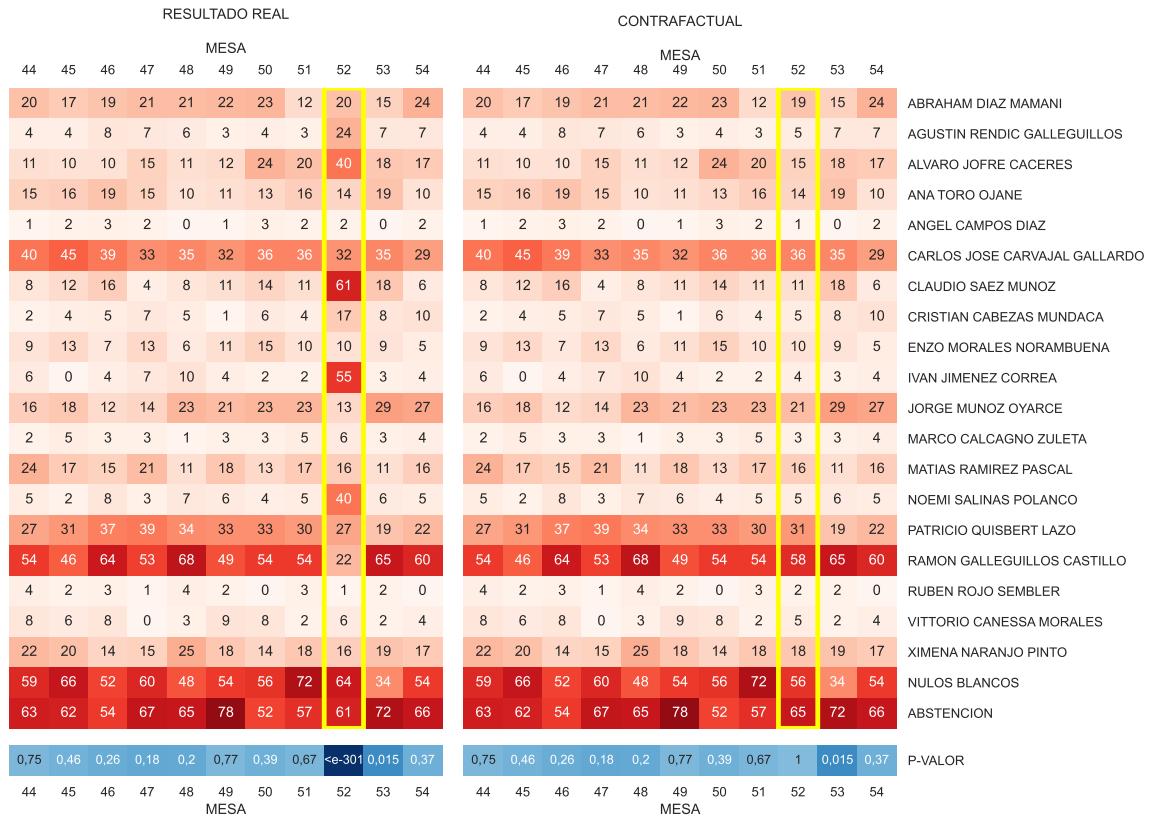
RESULTADO REAL

MESA

| 44 | 45 | 46 | 47 | 48 | 49 | 50 | 51 | 52 | 53 | 54 |
|---|---|---|---|---|---|---|---|---|---|---|
| 20 | 17 | 19 | 21 | 21 | 22 | 23 | 12 | 20 | 15 | 24 |
| 4 | 4 | 8 | 7 | 6 | 3 | 4 | 3 | 24 | 7 | 7 |
| 11 | 10 | 10 | 15 | 11 | 12 | 24 | 20 | 40 | 18 | 17 |
| 15 | 16 | 19 | 15 | 10 | 11 | 13 | 16 | 14 | 19 | 10 |
| 1 | 2 | 3 | 2 | 0 | 1 | 3 | 2 | 2 | 0 | 2 |
| 40 | 45 | 39 | 33 | 35 | 32 | 36 | 36 | 32 | 35 | 29 |
| 8 | 12 | 16 | 4 | 8 | 11 | 14 | 11 | 61 | 18 | 6 |
| 2 | 4 | 5 | 7 | 5 | 1 | 6 | 4 | 17 | 8 | 10 |
| 9 | 13 | 7 | 13 | 6 | 11 | 15 | 10 | 10 | 9 | 5 |
| 6 | 0 | 4 | 7 | 10 | 4 | 2 | 2 | 55 | 3 | 4 |
| 16 | 18 | 12 | 14 | 23 | 21 | 23 | 23 | 13 | 29 | 27 |
| 2 | 5 | 3 | 3 | 1 | 3 | 3 | 5 | 6 | 3 | 4 |
| 24 | 17 | 15 | 21 | 11 | 18 | 13 | 17 | 16 | 11 | 16 |
| 5 | 2 | 8 | 3 | 7 | 6 | 4 | 5 | 40 | 6 | 5 |
| 27 | 31 | 37 | 39 | 34 | 33 | 33 | 30 | 27 | 19 | 22 |
| 54 | 46 | 64 | 53 | 68 | 49 | 54 | 54 | 22 | 65 | 60 |
| 4 | 2 | 3 | 1 | 4 | 2 | 0 | 3 | 1 | 2 | 0 |
| 8 | 6 | 8 | 0 | 3 | 9 | 8 | 2 | 6 | 2 | 4 |
| 22 | 20 | 14 | 15 | 25 | 18 | 14 | 18 | 16 | 19 | 17 |
| 59 | 66 | 52 | 60 | 48 | 54 | 56 | 72 | 64 | 34 | 54 |
| 63 | 62 | 54 | 67 | 65 | 78 | 52 | 57 | 61 | 72 | 66 |

| 0,75 | 0,46 | 0,26 | 0,18 | 0,2 | 0,77 | 0,39 | 0,67 | <e-301 | 0,015 | 0,37 |
|---|---|---|---|---|---|---|---|---|---|---|

44 45 46 47 48 49 50 51 52 53 54
MESA

CONTRAFACTUAL

MESA

| 44 | 45 | 46 | 47 | 48 | 49 | 50 | 51 | 52 | 53 | 54 | |
|---|---|---|---|---|---|---|---|---|---|---|---|
| 20 | 17 | 19 | 21 | 21 | 22 | 23 | 12 | 19 | 15 | 24 | ABRAHAM DIAZ MAMANI |
| 4 | 4 | 8 | 7 | 6 | 3 | 4 | 3 | 5 | 7 | 7 | AGUSTIN RENDIC GALLEGUILLOS |
| 11 | 10 | 10 | 15 | 11 | 12 | 24 | 20 | 15 | 18 | 17 | ALVARO JOFRE CACERES |
| 15 | 16 | 19 | 15 | 10 | 11 | 13 | 16 | 14 | 19 | 10 | ANA TORO OJANE |
| 1 | 2 | 3 | 2 | 0 | 1 | 3 | 2 | 1 | 0 | 2 | ANGEL CAMPOS DIAZ |
| 40 | 45 | 39 | 33 | 35 | 32 | 36 | 36 | 36 | 35 | 29 | CARLOS JOSE CARVAJAL GALLARDO |
| 8 | 12 | 16 | 4 | 8 | 11 | 14 | 11 | 11 | 18 | 6 | CLAUDIO SAEZ MUNOZ |
| 2 | 4 | 5 | 7 | 5 | 1 | 6 | 4 | 5 | 8 | 10 | CRISTIAN CABEZAS MUNDACA |
| 9 | 13 | 7 | 13 | 6 | 11 | 15 | 10 | 10 | 9 | 5 | ENZO MORALES NORAMBUENA |
| 6 | 0 | 4 | 7 | 10 | 4 | 2 | 2 | 4 | 3 | 4 | IVAN JIMENEZ CORREA |
| 16 | 18 | 12 | 14 | 23 | 21 | 23 | 23 | 21 | 29 | 27 | JORGE MUNOZ OYARCE |
| 2 | 5 | 3 | 3 | 1 | 3 | 3 | 5 | 3 | 3 | 4 | MARCO CALCAGNO ZULETA |
| 24 | 17 | 15 | 21 | 11 | 18 | 13 | 17 | 16 | 11 | 16 | MATIAS RAMIREZ PASCAL |
| 5 | 2 | 8 | 3 | 7 | 6 | 4 | 5 | 5 | 6 | 5 | NOEMI SALINAS POLANCO |
| 27 | 31 | 37 | 39 | 34 | 33 | 33 | 30 | 31 | 19 | 22 | PATRICIO QUISBERT LAZO |
| 54 | 46 | 64 | 53 | 68 | 49 | 54 | 54 | 58 | 65 | 60 | RAMON GALLEGUILLOS CASTILLO |
| 4 | 2 | 3 | 1 | 4 | 2 | 0 | 3 | 2 | 2 | 0 | RUBEN ROJO SEMBLER |
| 8 | 6 | 8 | 0 | 3 | 9 | 8 | 2 | 5 | 2 | 4 | VITTORIO CANESSA MORALES |
| 22 | 20 | 14 | 15 | 25 | 18 | 14 | 18 | 18 | 19 | 17 | XIMENA NARANJO PINTO |
| 59 | 66 | 52 | 60 | 48 | 54 | 56 | 72 | 56 | 34 | 54 | NULOS BLANCOS |
| 63 | 62 | 54 | 67 | 65 | 78 | 52 | 57 | 65 | 72 | 66 | ABSTENCION |

| 0,75 | 0,46 | 0,26 | 0,18 | 0,2 | 0,77 | 0,39 | 0,67 | 1 | 0,015 | 0,37 | P-VALOR |
|---|---|---|---|---|---|---|---|---|---|---|---|

44 45 46 47 48 49 50 51 52 53 54
MESA